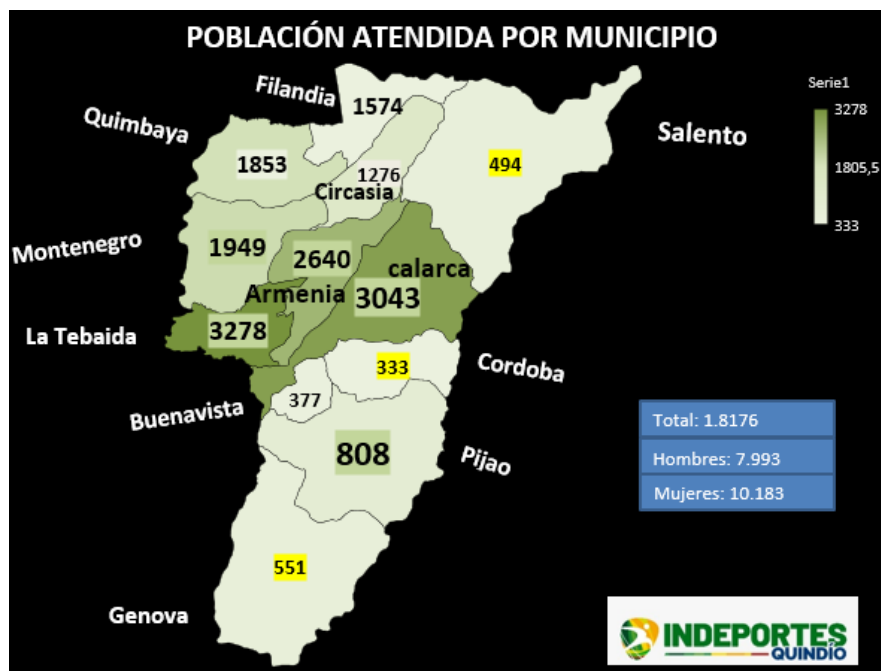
POBLACIÓN ATENDIDA POR MUNICIPIO

Filandia
1574
Quimbaya
1853
1276
Circasia
494
Salento
Serie1
3278
1805,5
333
Montenegro
1949
2640
calarca
Armenia
3043
La Tebaida
3278
333
Cordoba
377
Buenavista
808
Pijao
Total: 1.8176
Hombres: 7.993
Mujeres: 10.183
551
Genova
INDEPORTES QUINDIO